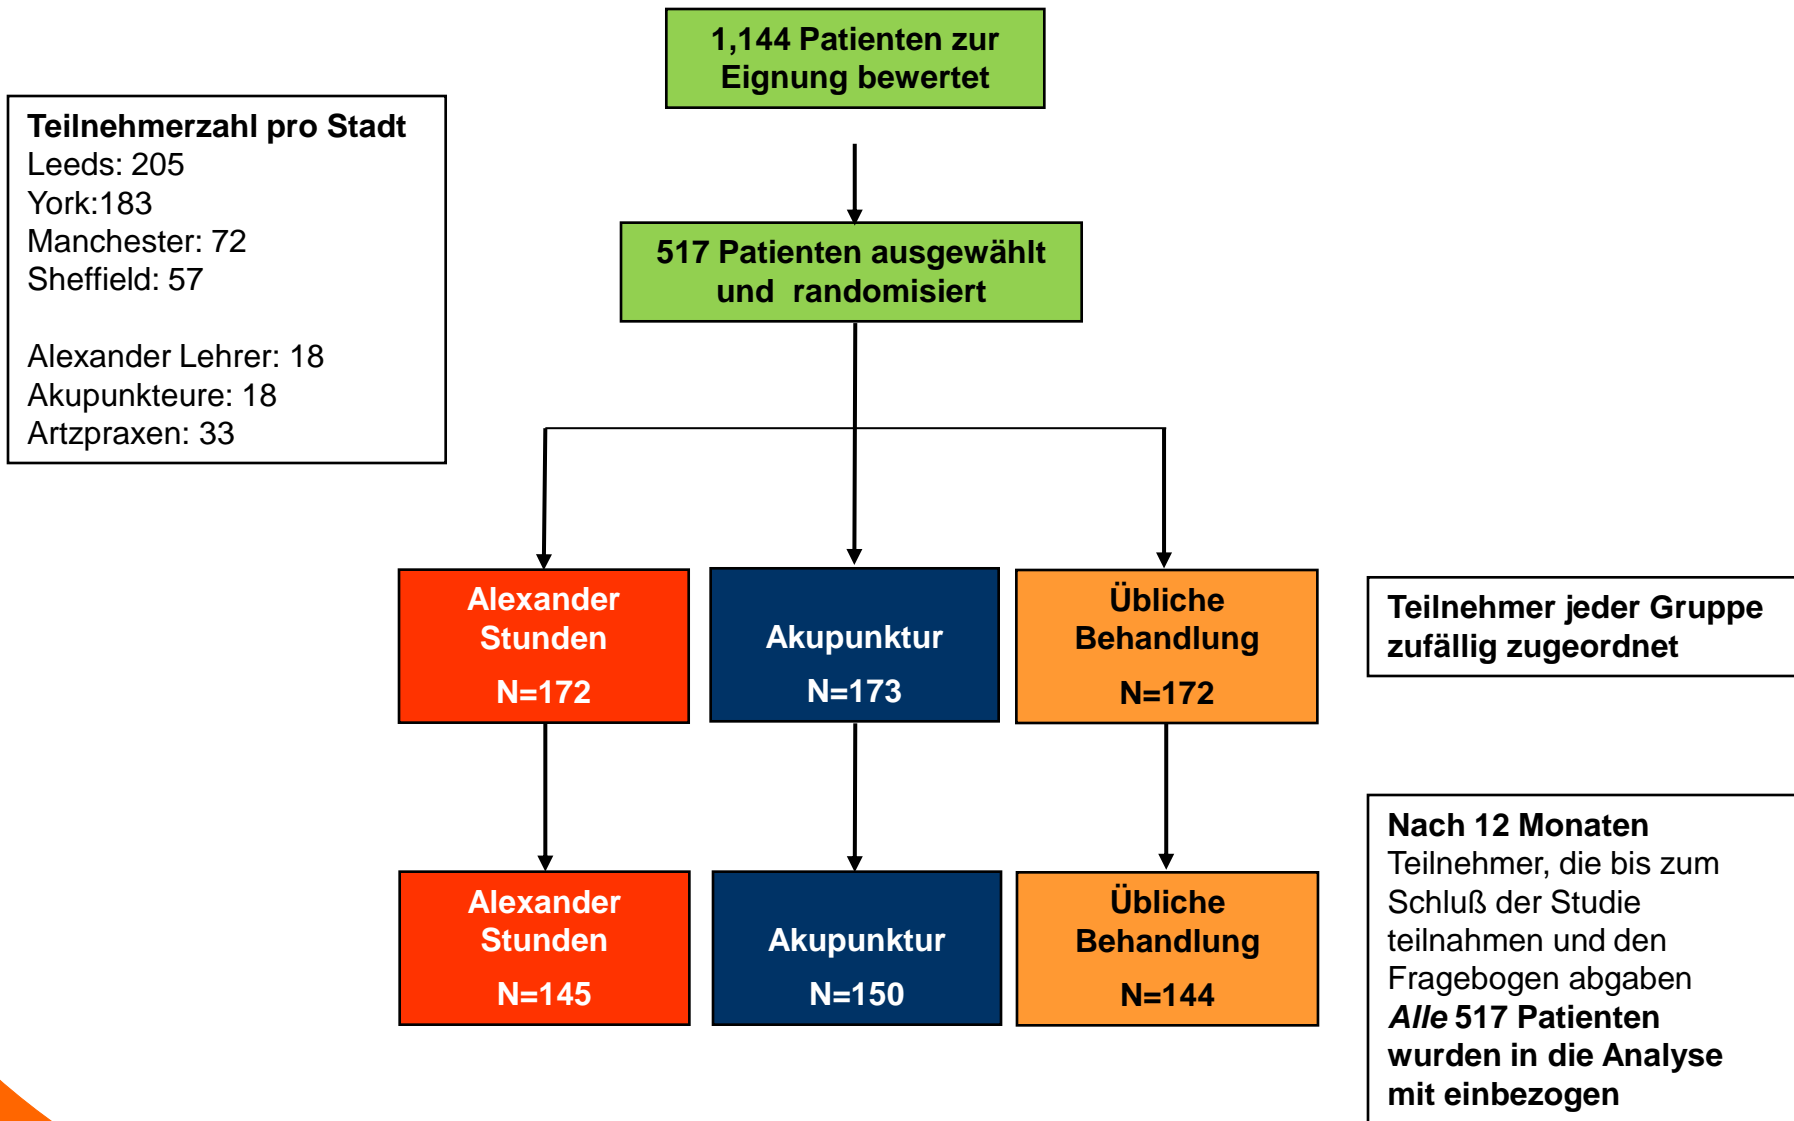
1,144 Patienten zur Eignung bewertet

Teilnehmerzahl pro Stadt
Leeds: 205
York:183
Manchester: 72
Sheffield: 57

Alexander Lehrer: 18
Akupunkteure: 18
Artzpraxen: 33

517 Patienten ausgewählt und randomisiert

Alexander Stunden
N=172

Akupunktur
N=173

Übliche Behandlung
N=172

Teilnehmer jeder Gruppe zufällig zugeordnet

Alexander Stunden
N=145

Akupunktur
N=150

Übliche Behandlung
N=144

Nach 12 Monaten
Teilnehmer, die bis zum Schluß der Studie teilnahmen und den Fragebogen abgaben
*Alle* 517 Patienten wurden in die Analyse mit einbezogen